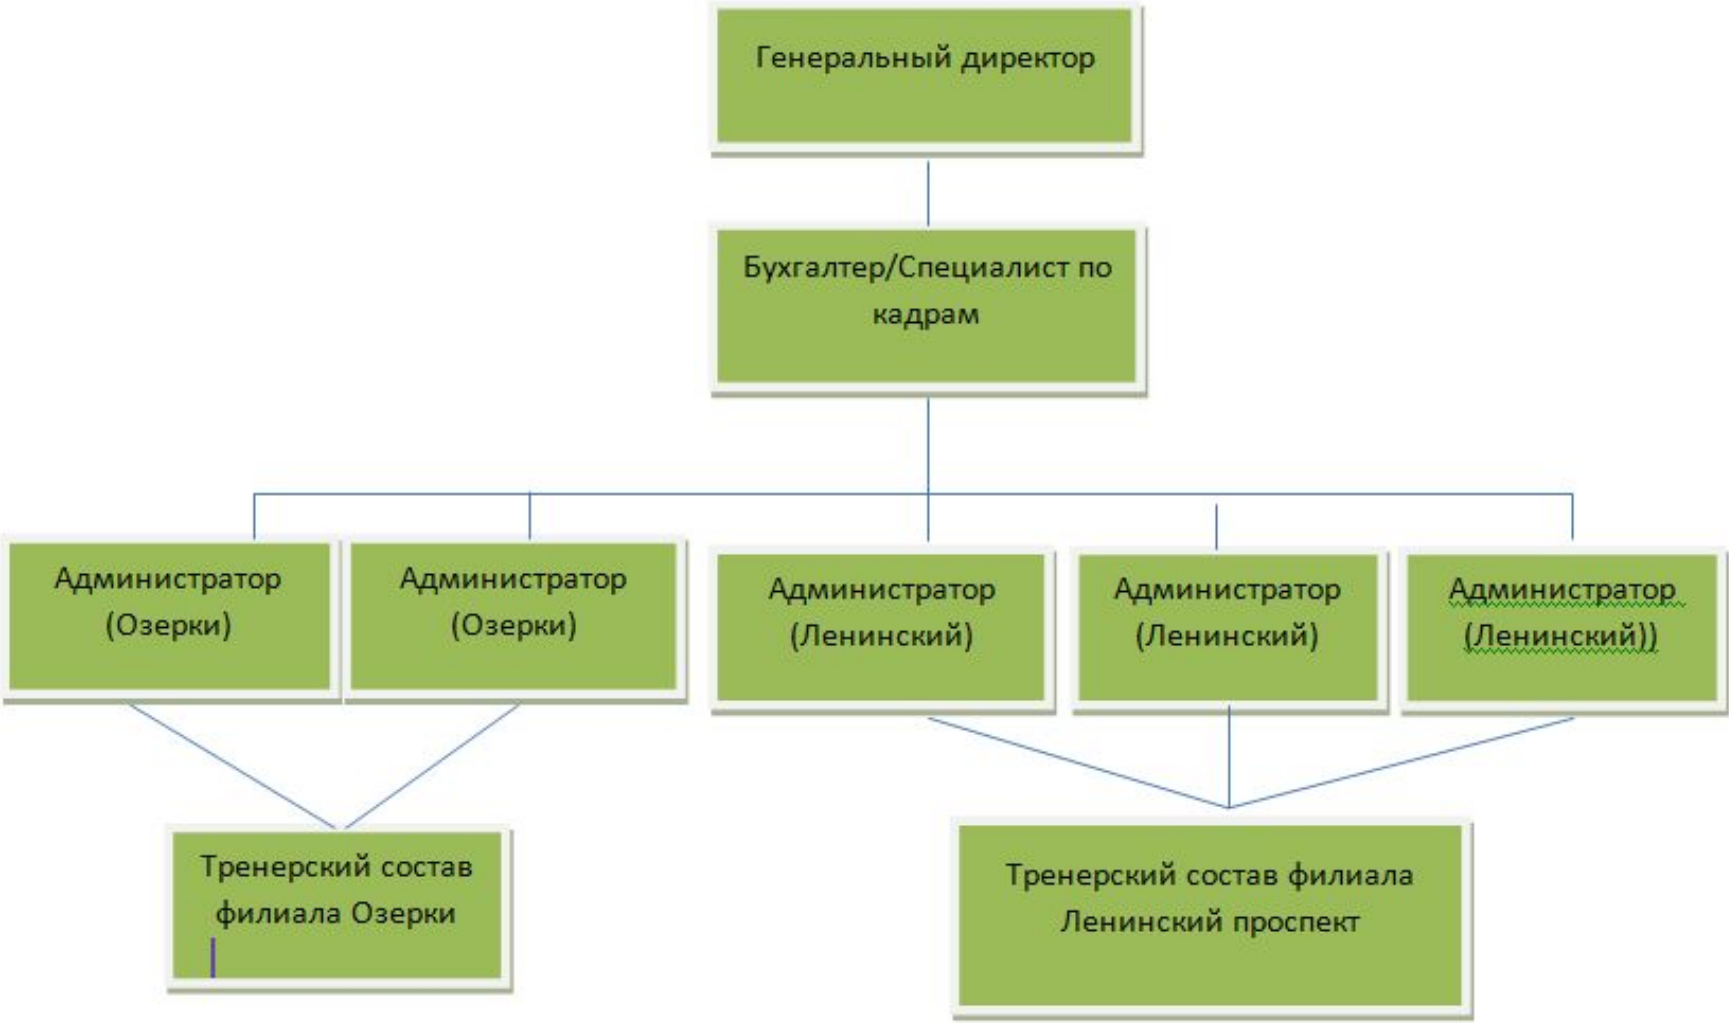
Генеральный директор

Бухгалтер/Специалист по кадрам

Администратор (Озерки)

Администратор (Озерки)

Администратор (Ленинский)

Администратор (Ленинский)

Администратор (Ленинский))

Тренерский состав филиала Озерки

Тренерский состав филиала Ленинский проспект